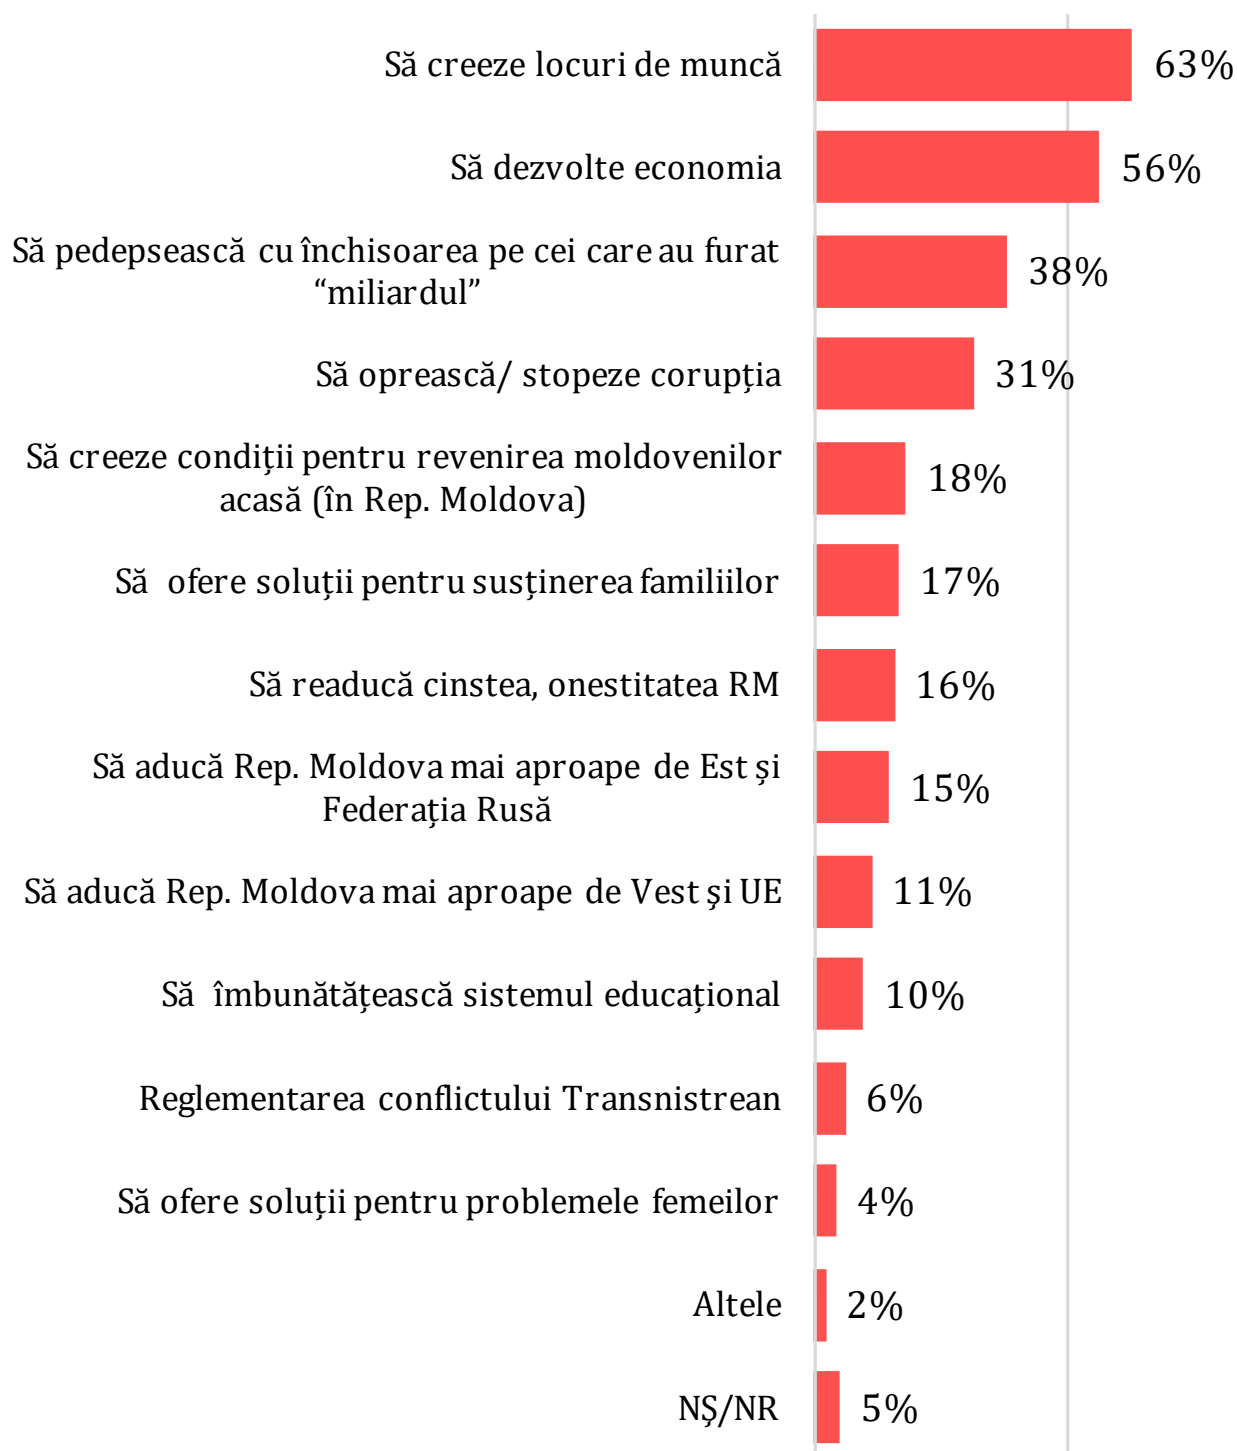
| | |
|---|---|
| Să creeze locuri de muncă | 63% |
| Să dezvolte economia | 56% |
| Să pedepsească cu închisoarea pe cei care au furat “miliardul” | 38% |
| Să oprească/ stopeze corupția | 31% |
| Să creeze condiții pentru revenirea moldovenilor acasă (în Rep. Moldova) | 18% |
| Să ofere soluții pentru susținerea familiilor | 17% |
| Să readucă cinstea, onestitatea RM | 16% |
| Să aducă Rep. Moldova mai aproape de Est și Federația Rusă | 15% |
| Să aducă Rep. Moldova mai aproape de Vest și UE | 11% |
| Să îmbunătățească sistemul educațional | 10% |
| Reglementarea conflictului Transnistrean | 6% |
| Să ofere soluții pentru problemele femeilor | 4% |
| Altele | 2% |
| NŞ/NR | 5% |